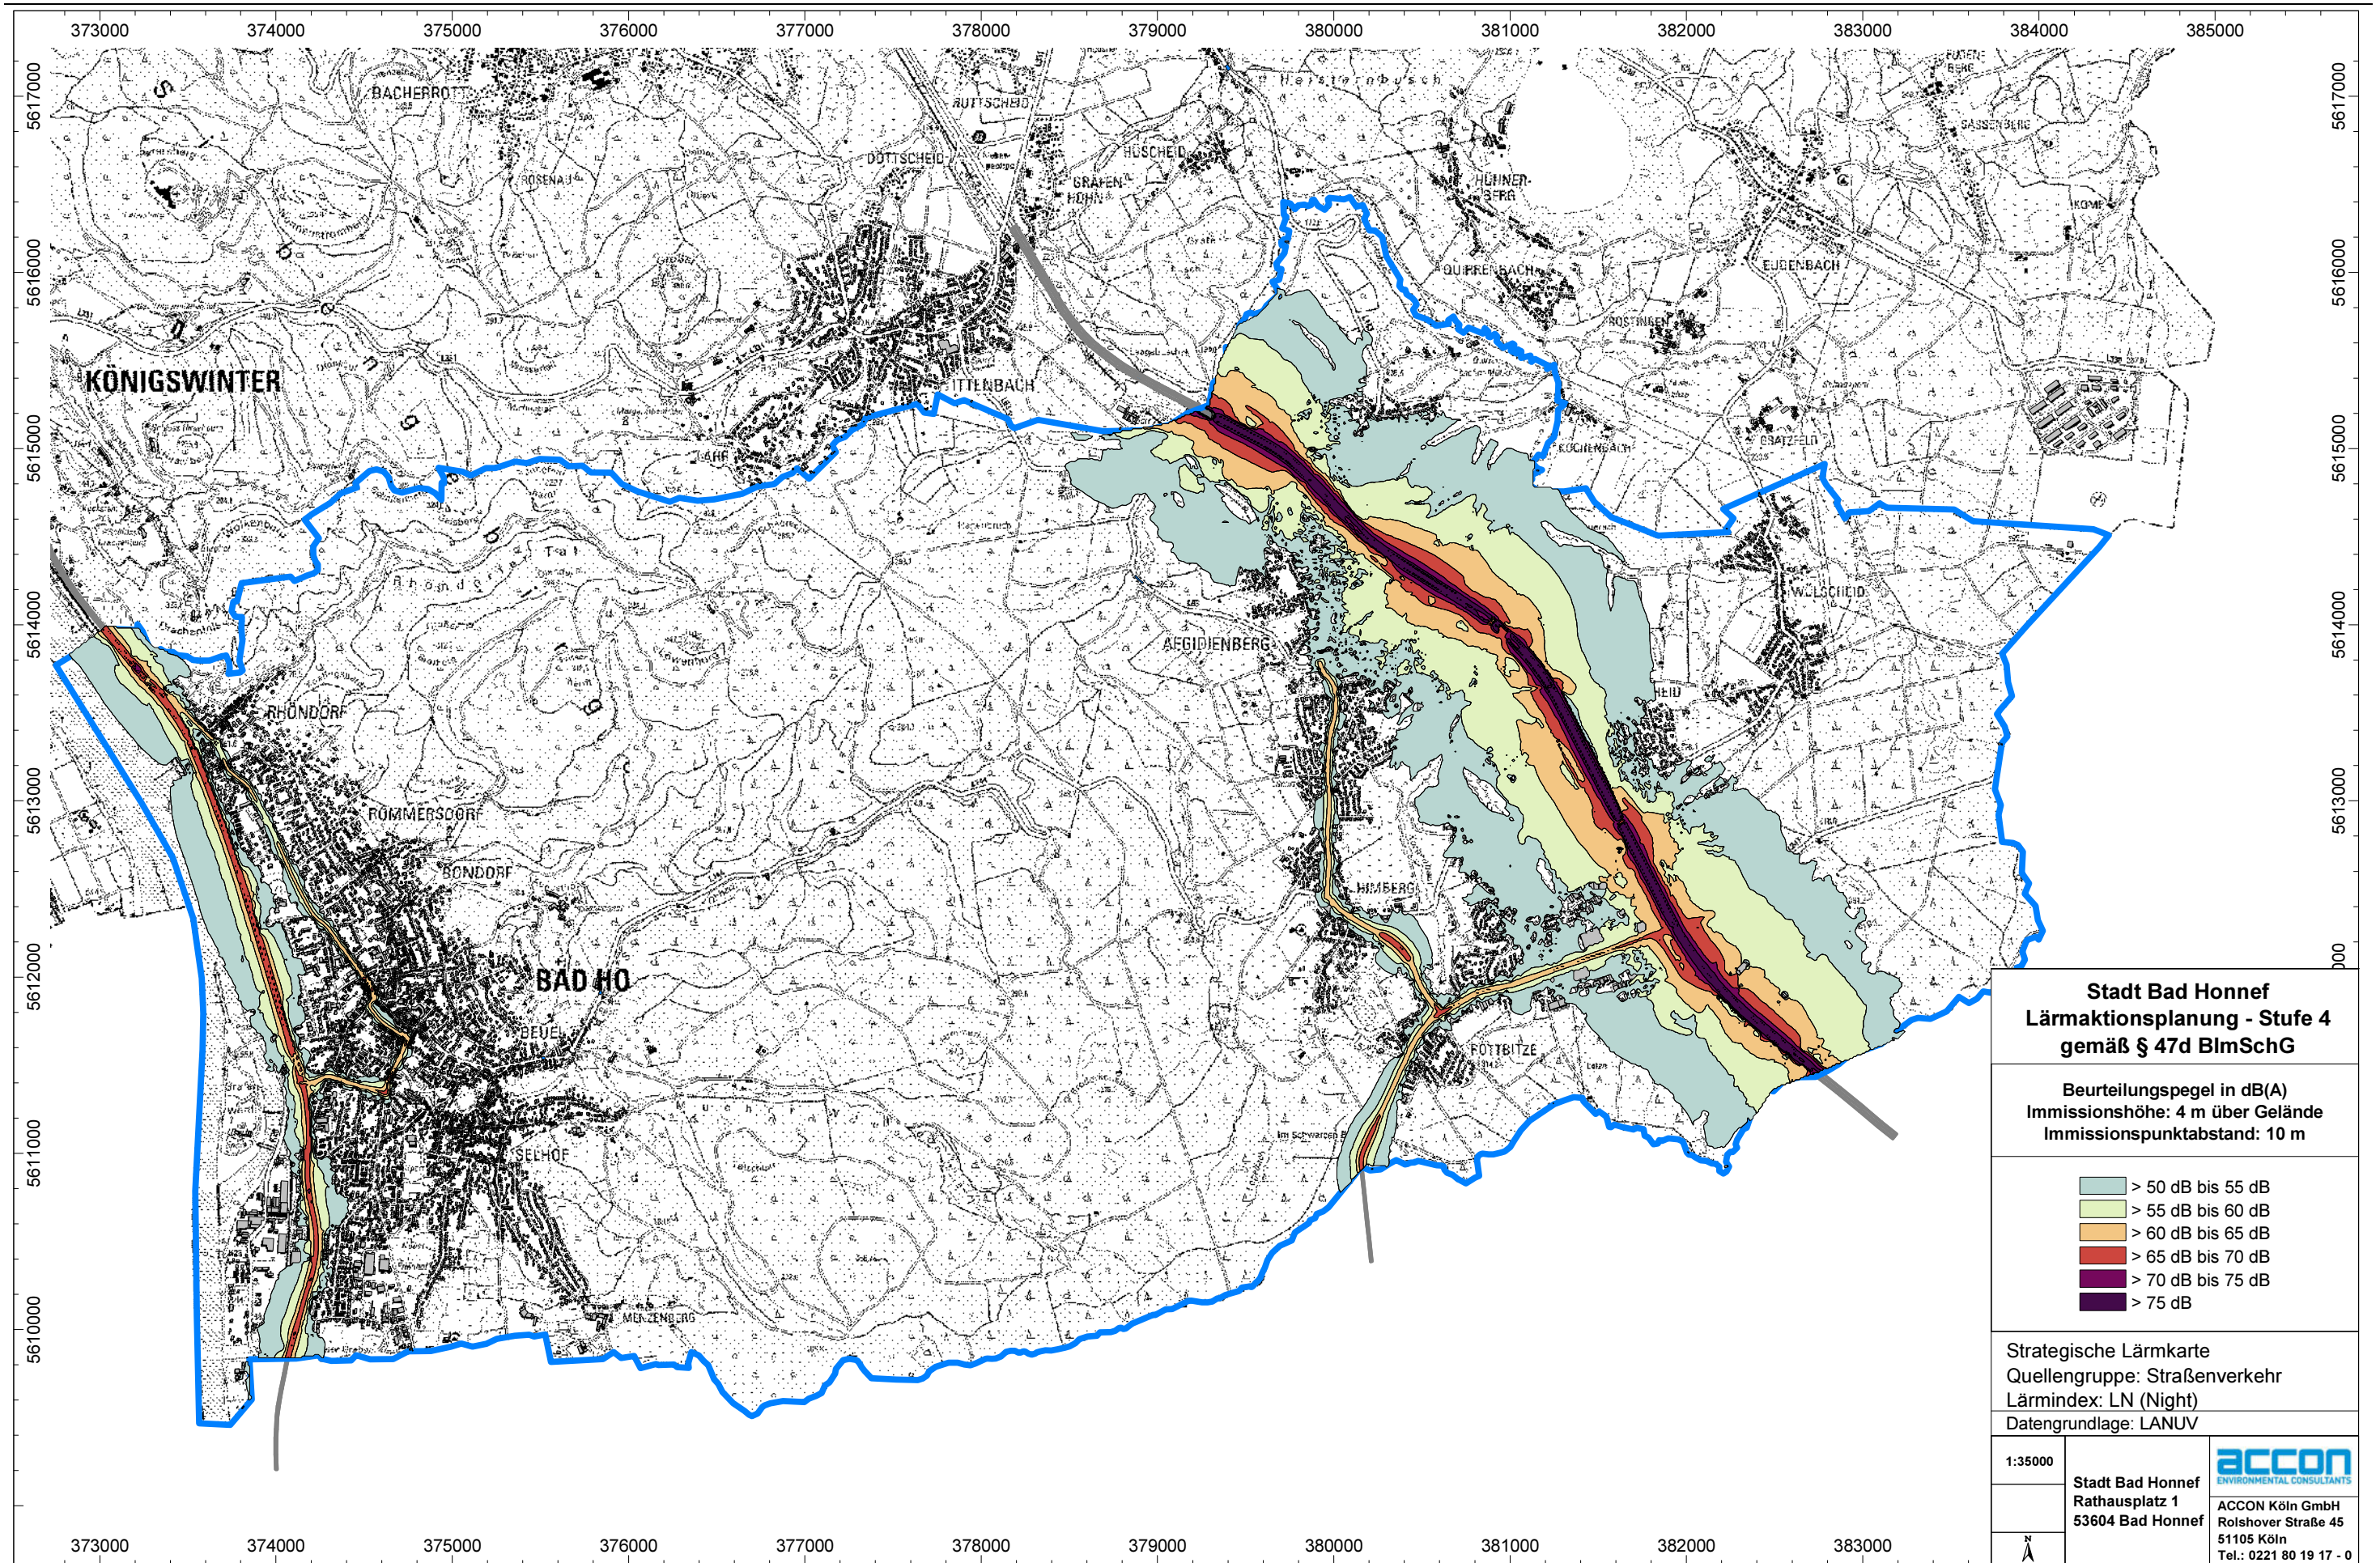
373000 374000 375000 376000 377000 378000 379000 380000 381000 382000 383000 384000 385000

5617000 5616000 5615000 5614000 5613000 5612000 5611000 5610000

BACHERROTT
RUTTSCHEID
DOTTSCHEID
HÜSCHEID
GRÄFEN-HOHN
Heisterbusch
HÜHNER-BERG
SASSENBERG
QUIRRENBACH
EUDENBACH
ROSTINGEN
KÖNIGSWINTER
ITTENBACH
LAHR
KUCHENBACH
GRATZFELD
AEGIDIENBERG
WILLSCHEID
RHÖNDORF
RÖMMERSDORF
BONDORF
HIMBERG
BAD HO
BEUEL
FÖTTBITZE
SELHOF
MENZENBERG
Rhondorfer Tal
HEID

Stadt Bad Honnef
Lärmaktionsplanung - Stufe 4
gemäß § 47d BImSchG

Beurteilungspegel in dB(A)
Immissionshöhe: 4 m über Gelände
Immissionspunktabstand: 10 m

> 50 dB bis 55 dB
> 55 dB bis 60 dB
> 60 dB bis 65 dB
> 65 dB bis 70 dB
> 70 dB bis 75 dB
> 75 dB

Strategische Lärmkarte
Quellengruppe: Straßenverkehr
Lärmindex: LN (Night)
Datengrundlage: LANUV

1:35000
Stadt Bad Honnef
Rathausplatz 1
53604 Bad Honnef

accon
ENVIRONMENTAL CONSULTANTS
ACCON Köln GmbH
Rolshover Straße 45
51105 Köln
Tel.: 0221 80 19 17 - 0

N